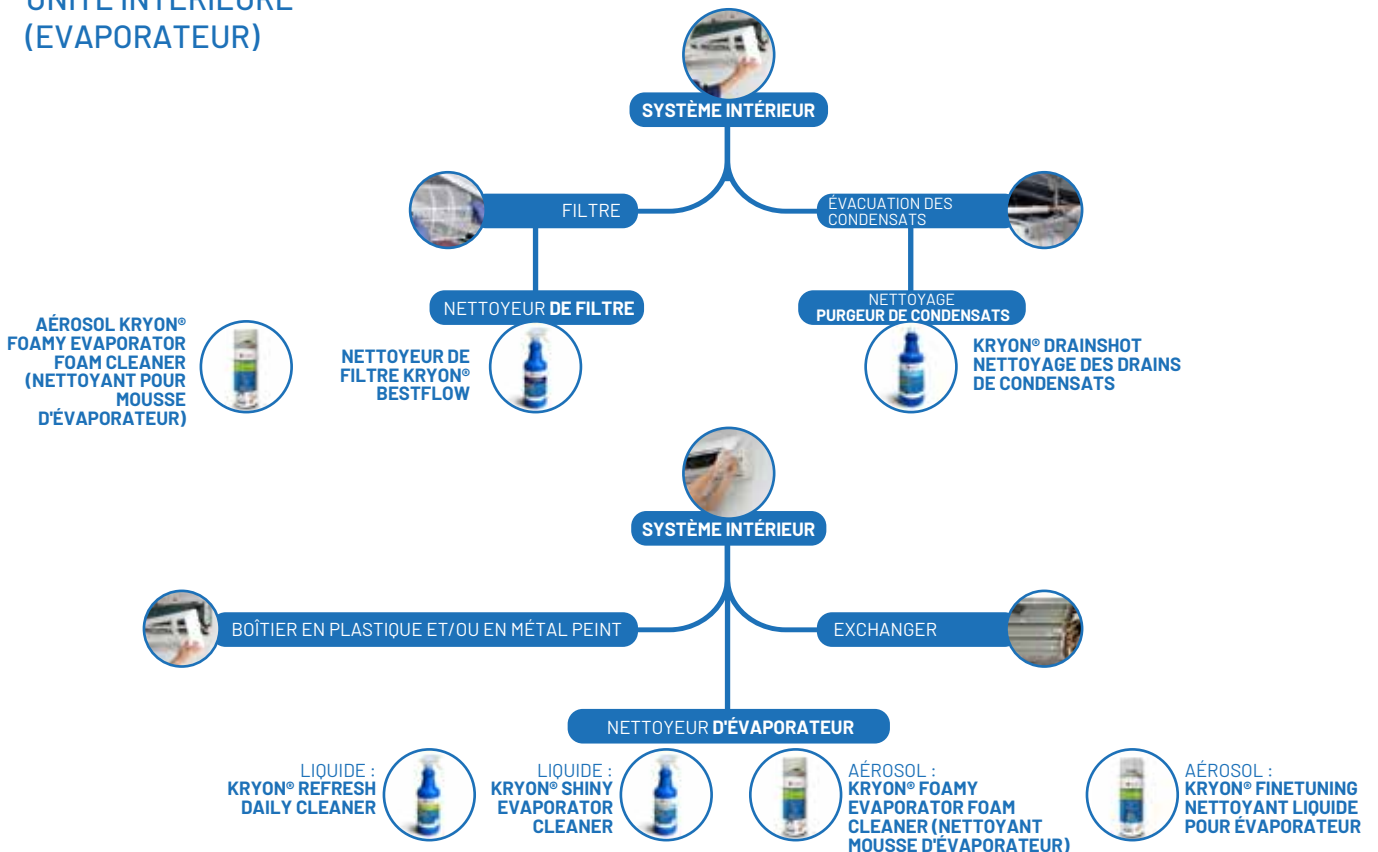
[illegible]
(EVAPORATEUR)

SYSTÈME INTÉRIEUR

FILTRE

ÉVACUATION DES CONDENSATS

NETTOYEUR DE FILTRE

NETTOYAGE PURGEUR DE CONDENSATS

AÉROSOL KRYON® FOAMY EVAPORATOR FOAM CLEANER (NETTOYANT POUR MOUSSE D'ÉVAPORATEUR)

NETTOYEUR DE FILTRE KRYON® BESTFLOW

KRYON® DRAINSHOT NETTOYAGE DES DRAINS DE CONDENSATS

SYSTÈME INTÉRIEUR

BOÎTIER EN PLASTIQUE ET/OU EN MÉTAL PEINT

EXCHANGER

NETTOYEUR D'ÉVAPORATEUR

LIQUIDE : KRYON® REFRESH DAILY CLEANER

LIQUIDE : KRYON® SHINY EVAPORATOR CLEANER

AÉROSOL : KRYON® FOAMY EVAPORATOR FOAM CLEANER (NETTOYANT MOUSSE D'ÉVAPORATEUR)

AÉROSOL : KRYON® FINETUNING NETTOYANT LIQUIDE POUR ÉVAPORATEUR